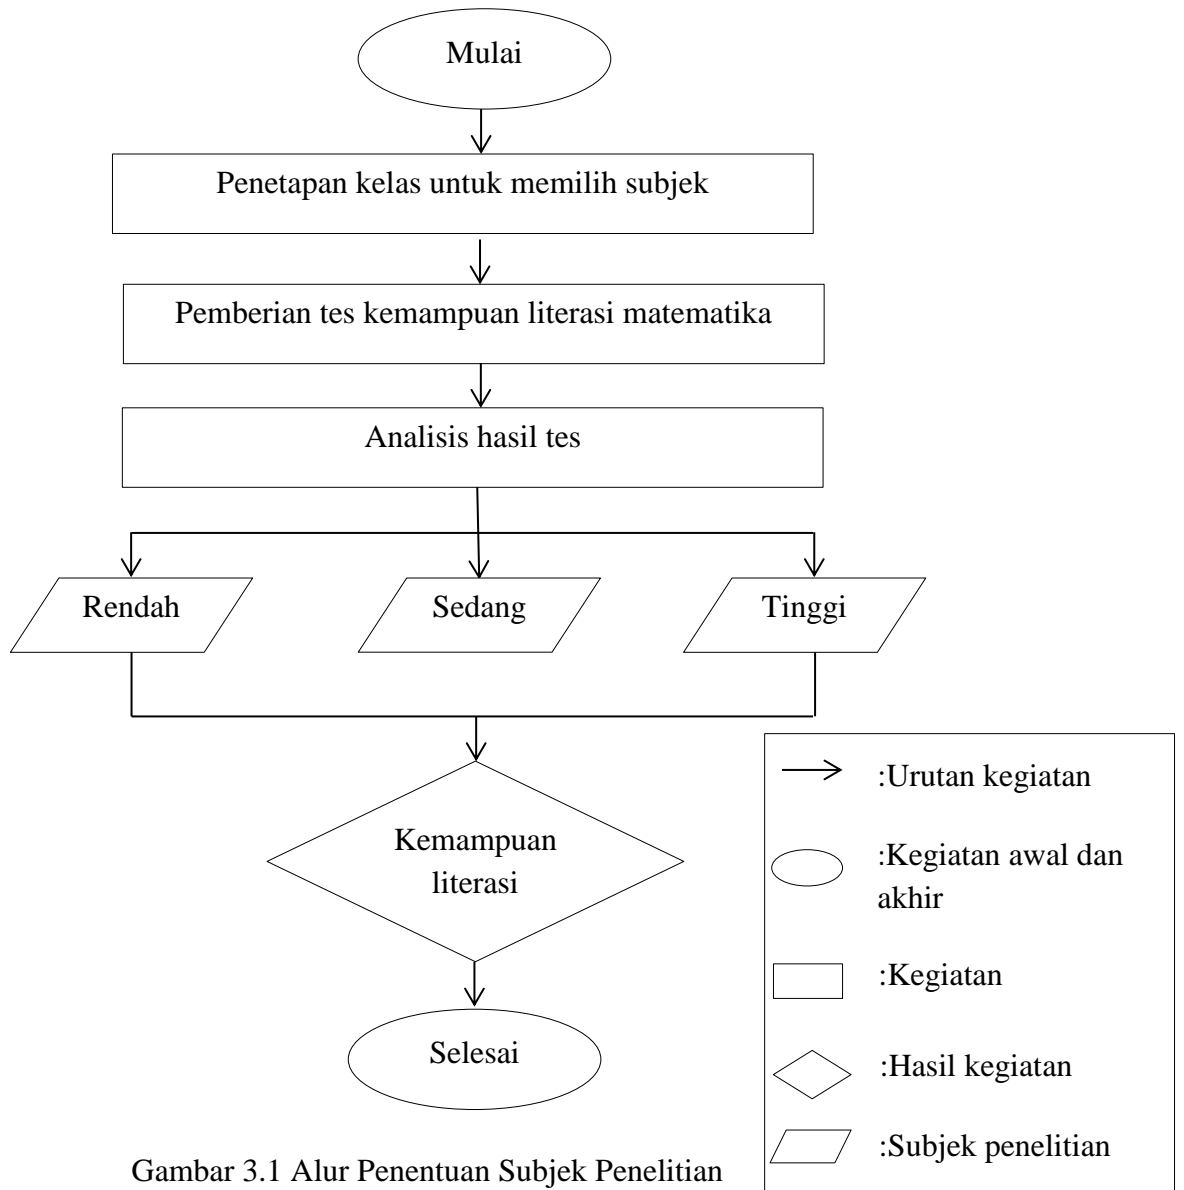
Mulai

Penetapan kelas untuk memilih subjek

Pemberian tes kemampuan literasi matematika

Analisis hasil tes

Rendah

Sedang

Tinggi

Kemampuan literasi

Selesai

:Urutan kegiatan

:Kegiatan awal dan akhir

:Kegiatan

:Hasil kegiatan

:Subjek penelitian

Gambar 3.1 Alur Penentuan Subjek Penelitian